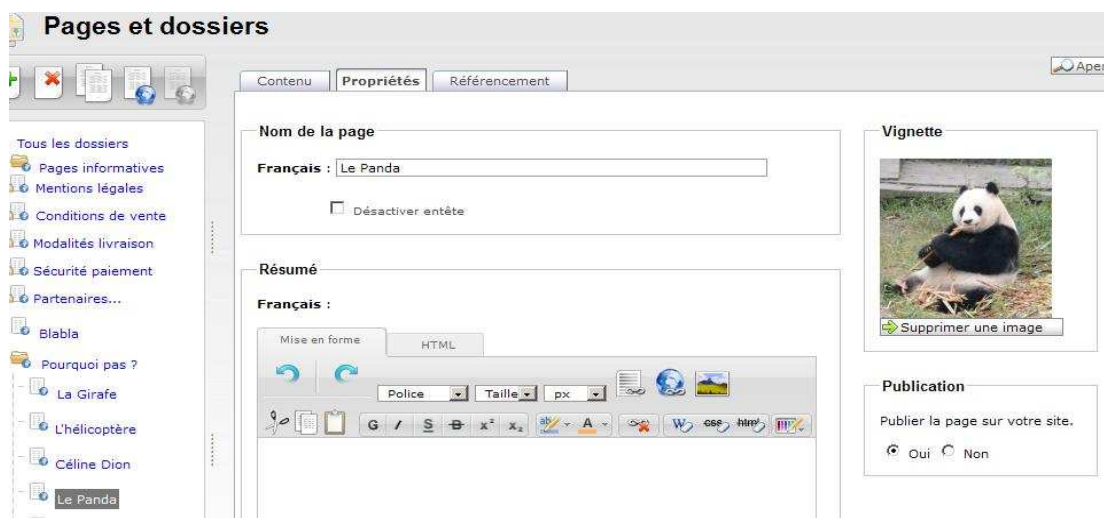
Pages et dossiers

Aper

Contenu | Propriétés | Référencement

Tous les dossiers
Pages informatives
Mentions légales
Conditions de vente
Modalités livraison
Sécurité paiement
Partenaires...
Blabla
Pourquoi pas ?
La Girafe
L'hélicoptère
Céline Dion
Le Panda

Nom de la page

Français : Le Panda

Désactiver entête

Résumé

Français :

Mise en forme | HTML

Police | Taille | px

G I S B x² x₂ A

Vignette

Supprimer une image

Publication

Publier la page sur votre site.

Oui Non